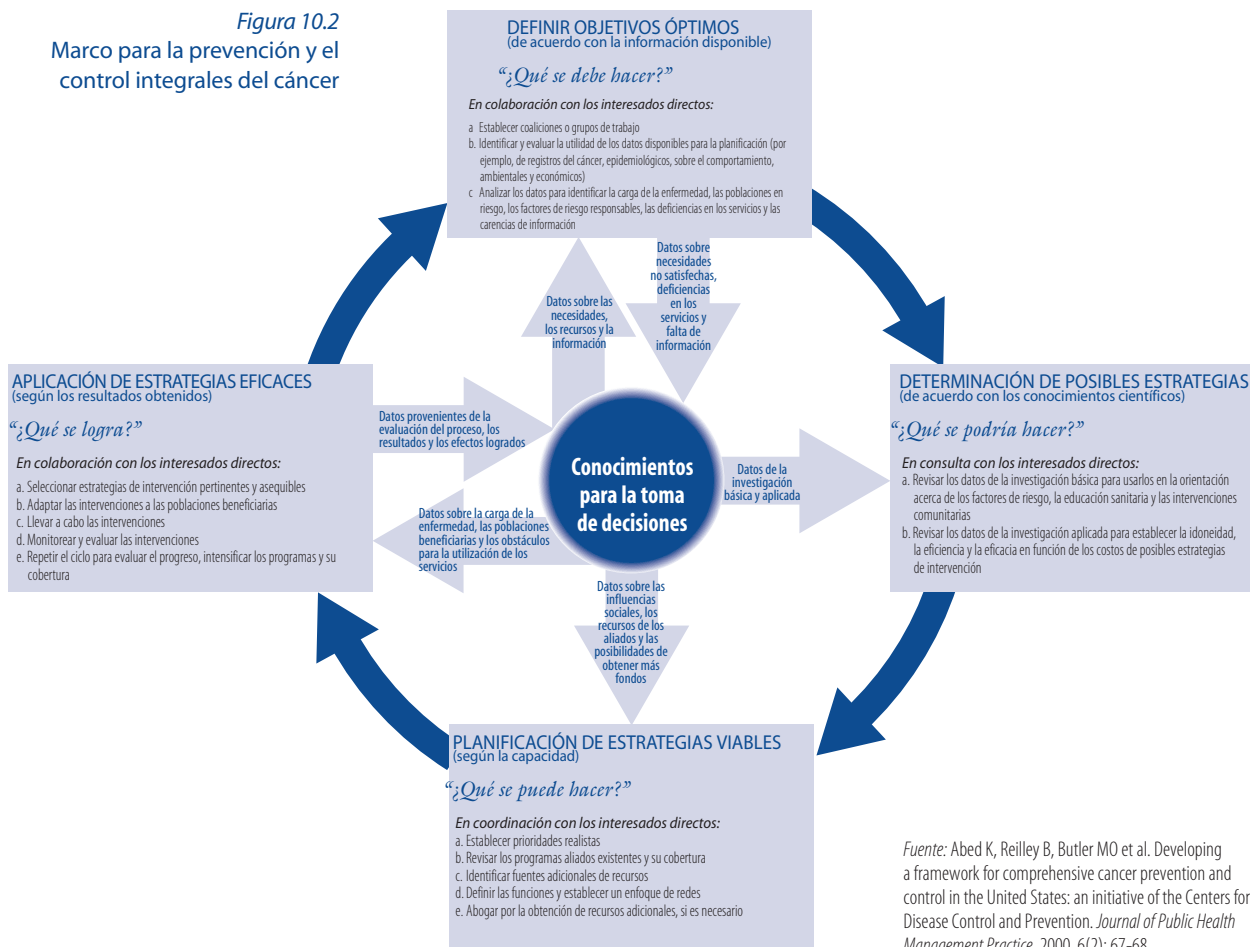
*Figura 10.2*
Marco para la prevención y el control integrales del cáncer

DEFINIR OBJETIVOS ÓPTIMOS
(de acuerdo con la información disponible)

"¿Qué se debe hacer?"

En colaboración con los interesados directos:
a Establecer coaliciones o grupos de trabajo
b. Identificar y evaluar la utilidad de los datos disponibles para la planificación (por ejemplo, de registros del cáncer, epidemiológicos, sobre el comportamiento, ambientales y económicos)
c Analizar los datos para identificar la carga de la enfermedad, las poblaciones en riesgo, los factores de riesgo responsables, las deficiencias en los servicios y las carencias de información

Datos sobre necesidades no satisfechas, deficiencias en los servicios y falta de información

Datos sobre las necesidades, los recursos y la información

DETERMINACIÓN DE POSIBLES ESTRATEGIAS
(de acuerdo con los conocimientos científicos)

"¿Qué se podría hacer?"

En consulta con los interesados directos:
a. Revisar los datos de la investigación básica para usarlos en la orientación acerca de los factores de riesgo, la educación sanitaria y las intervenciones comunitarias
b. Revisar los datos de la investigación aplicada para establecer la idoneidad, la eficiencia y la eficacia en función de los costos de posibles estrategias de intervención

Datos de la investigación básica y aplicada

Conocimientos para la toma de decisiones

Datos provenientes de la evaluación del proceso, los resultados y los efectos logrados

Datos sobre la carga de la enfermedad, las poblaciones beneficiarias y los obstáculos para la utilización de los servicios

APLICACIÓN DE ESTRATEGIAS EFICACES
(según los resultados obtenidos)

"¿Qué se logra?"

En colaboración con los interesados directos:
a. Seleccionar estrategias de intervención pertinentes y asequibles
b. Adaptar las intervenciones a las poblaciones beneficiarias
c. Llevar a cabo las intervenciones
d. Monitorear y evaluar las intervenciones
e. Repetir el ciclo para evaluar el progreso, intensificar los programas y su cobertura

Datos sobre las influencias sociales, los recursos de los aliados y las posibilidades de obtener más fondos

PLANIFICACIÓN DE ESTRATEGIAS VIABLES
(según la capacidad)

"¿Qué se puede hacer?"

En coordinación con los interesados directos:
a. Establecer prioridades realistas
b. Revisar los programas aliados existentes y su cobertura
c. Identificar fuentes adicionales de recursos
d. Definir las funciones y establecer un enfoque de redes
e. Abogar por la obtención de recursos adicionales, si es necesario

*Fuente:* Abed K, Reilley B, Butler MO et al. Developing a framework for comprehensive cancer prevention and control in the United States: an initiative of the Centers for Disease Control and Prevention. *Journal of Public Health Management Practice*, 2000, 6(2): 67–68.